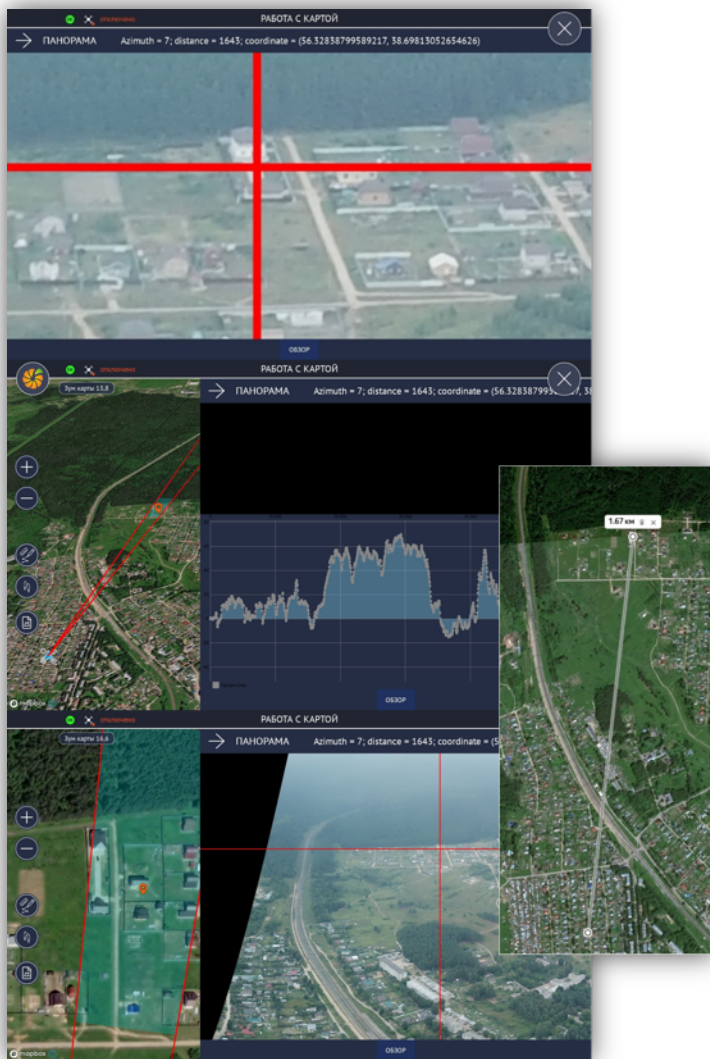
отключено

РАБОТА С КАРТОЙ

ПАНОРАМА Azimuth = 7; distance = 1643; coordinate = (56.32838799589217, 38.69813052654626)

ОБЗОР

отключено

РАБОТА С КАРТОЙ

Зум карты 13.8

ПАНОРАМА Azimuth = 7; distance = 1643; coordinate = (56.3283879959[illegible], 3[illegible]

ОБЗОР

mapbox

1.67 км

отключено

РАБОТА С КАРТОЙ

Зум карты 16.6

ПАНОРАМА Azimuth = 7; distance = 1643; coordinate = (5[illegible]

ОБЗОР

mapbox